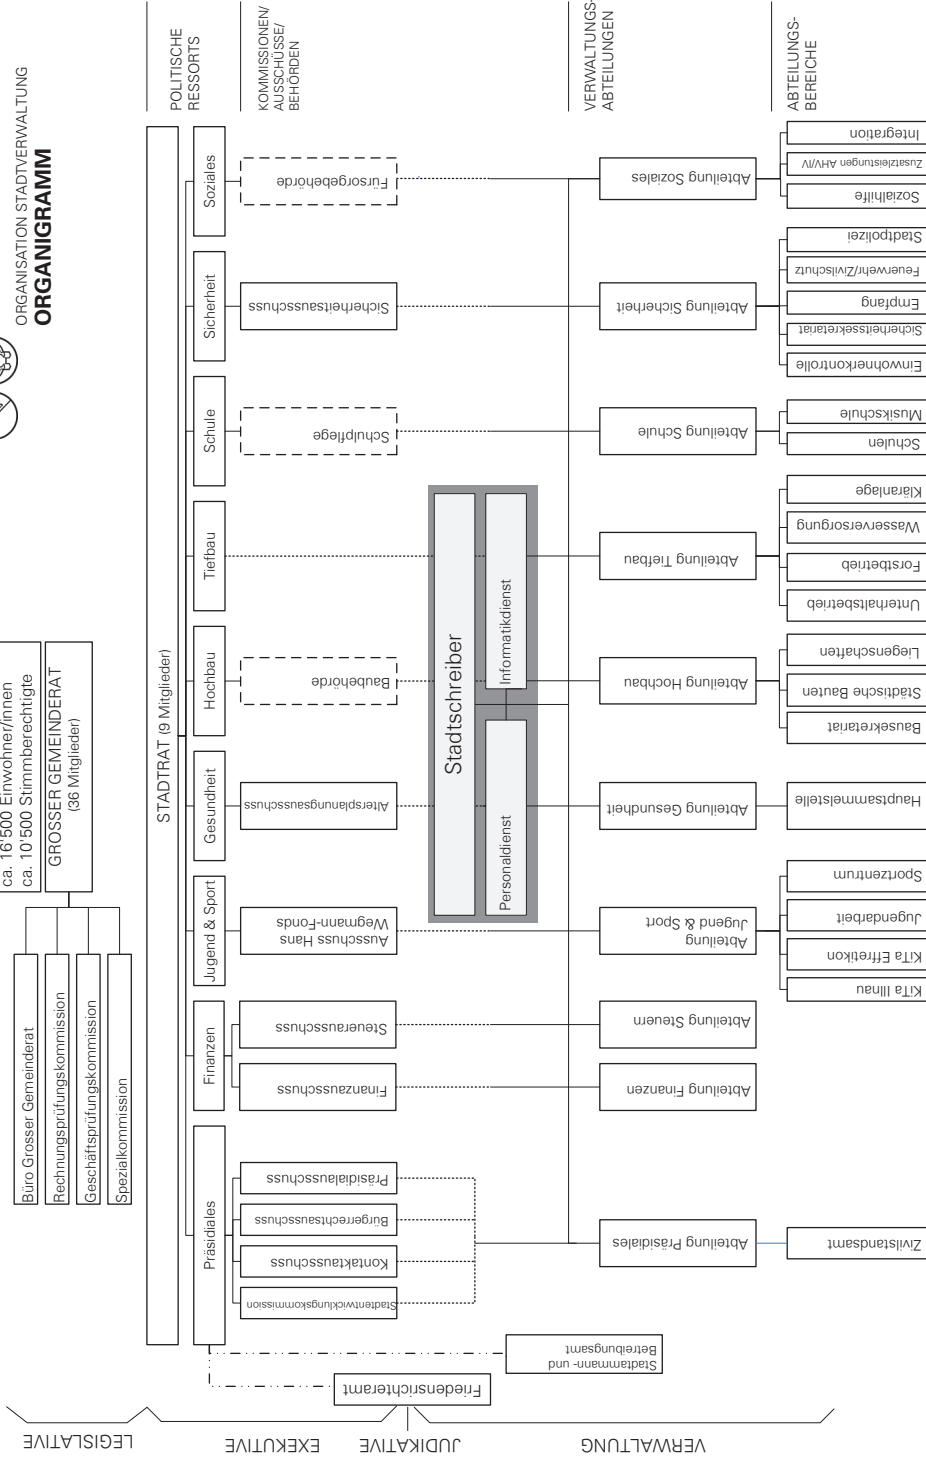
ORGANISATION STADTVERWALTUNG
ORGANIGRAMM

ca. 16'500 Einwohner/innen
ca. 10'500 Stimmberechtigte

GROSSER GEMEINDERAT
(36 Mitglieder)

Büro Grosser Gemeinderat
Rechnungsprüfungskommission
Geschäftsprüfungskommission
Spezialkommission

STADTRAT (9 Mitglieder)

POLITISCHE RESSORTS

Soziales
Sicherheit
Schule
Tiefbau
Hochbau
Gesundheit
Jugend & Sport
Finanzen
Präsidiales

KOMMISSIONEN/ AUSSCHÜSSE/ BEHÖRDEN

Fürsorgebehörde
Sicherheitsausschuss
Schulpflege
Baubehörde
Altersplanungsausschuss
Ausschuss Hans Wegmann-Fonds
Steuerausschuss
Finanzausschuss
Präsidialausschuss
Bürgerrechtsausschuss
Kontaktausschuss
Stadtentwicklungskommission

Stadtschreiber
Informatikdienst
Personaldienst

VERWALTUNGS-ABTEILUNGEN

Abteilung Soziales
Abteilung Sicherheit
Abteilung Schule
Abteilung Tiefbau
Abteilung Hochbau
Abteilung Gesundheit
Abteilung Jugend & Sport
Abteilung Steuern
Abteilung Finanzen
Abteilung Präsidiales

ABTEILUNGS-BEREICHE

Integration
Zusatzleistungen AHV/IV
Sozialhilfe
Stadtpolizei
Feuerwehr/Zivilschutz
Empfang
Sicherheitssekretariat
Einwohnerkontrolle
Musikschule
Schulen
Kläranlage
Wasserversorgung
Forstbetrieb
Unterhaltsbetrieb
Liegenschaften
Städtische Bauten
Bausekretariat
Hauptsammelstelle
Sportzentrum
Jugendarbeit
KiTa Effretikon
KiTa Illnau
Zivilstandsamt

Stadtammann- und Betreibungsamt
Friedensrichteramt

LEGISLATIVE
EXEKUTIVE
JUDIKATIVE
VERWALTUNG